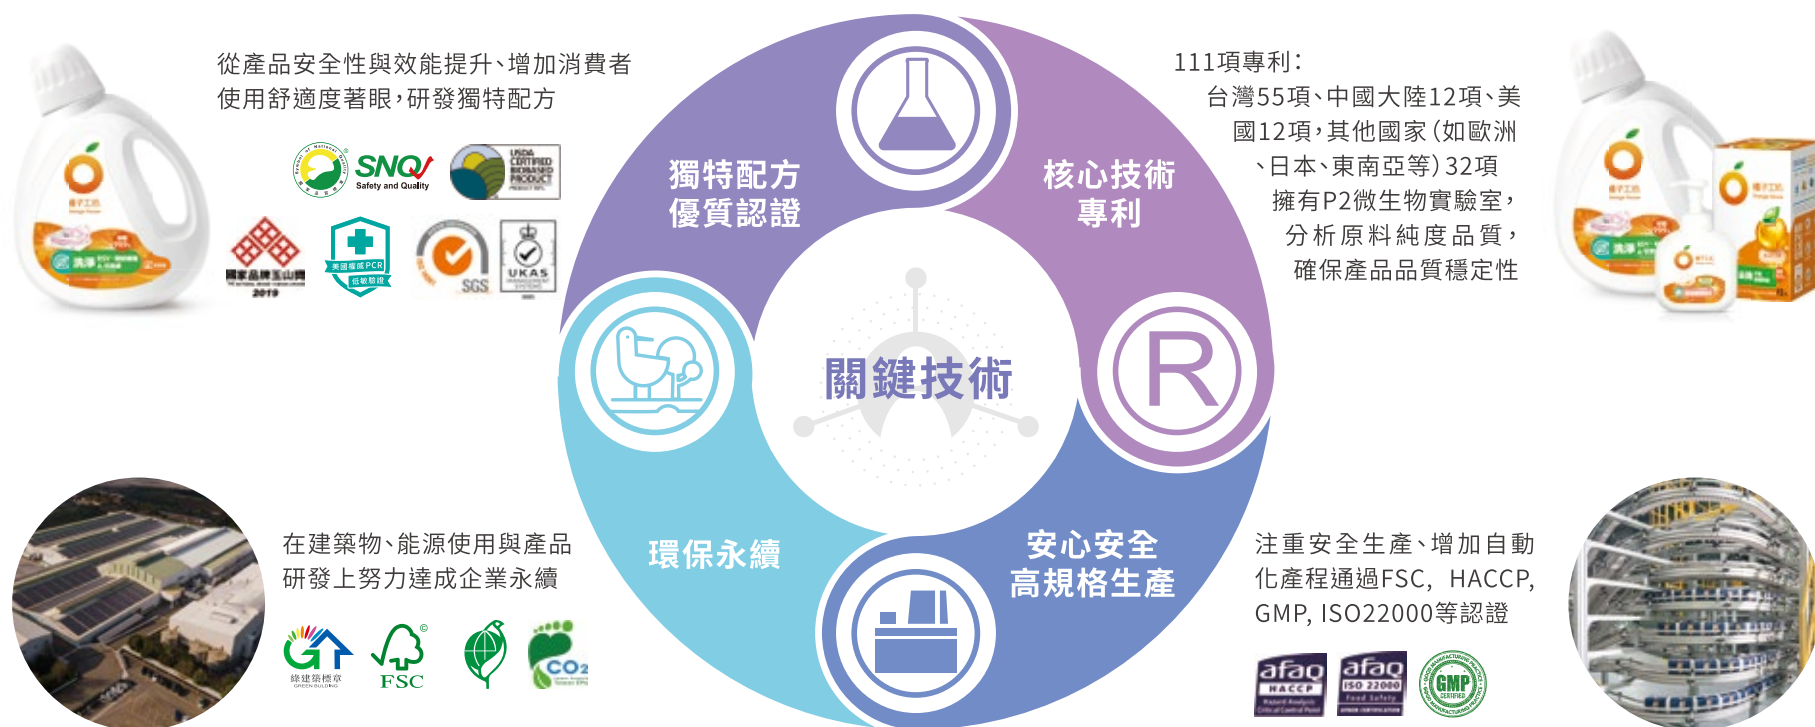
從產品安全性與效能提升、增加消費者使用舒適度著眼，研發獨特配方

SNQ Safety and Quality

USDA CERTIFIED BIOBASED PRODUCT

國家品牌玉山獎 2019

美國權威PCR 低敏驗證

SGS

UKAS

111項專利：
台灣55項、中國大陸12項、美國12項，其他國家（如歐洲、日本、東南亞等）32項
擁有P2微生物實驗室，分析原料純度品質，確保產品品質穩定性

獨特配方
優質認證

核心技術
專利

關鍵技術

環保永續

安心安全
高規格生產

在建築物、能源使用與產品研發上努力達成企業永續

綠建築標章

FSC

$CO_2$

注重安全生產、增加自動化產程通過FSC，HACCP，GMP，ISO22000等認證

afaq HACCP

afaq ISO 22000 Food Safety

GMP CERTIFIED